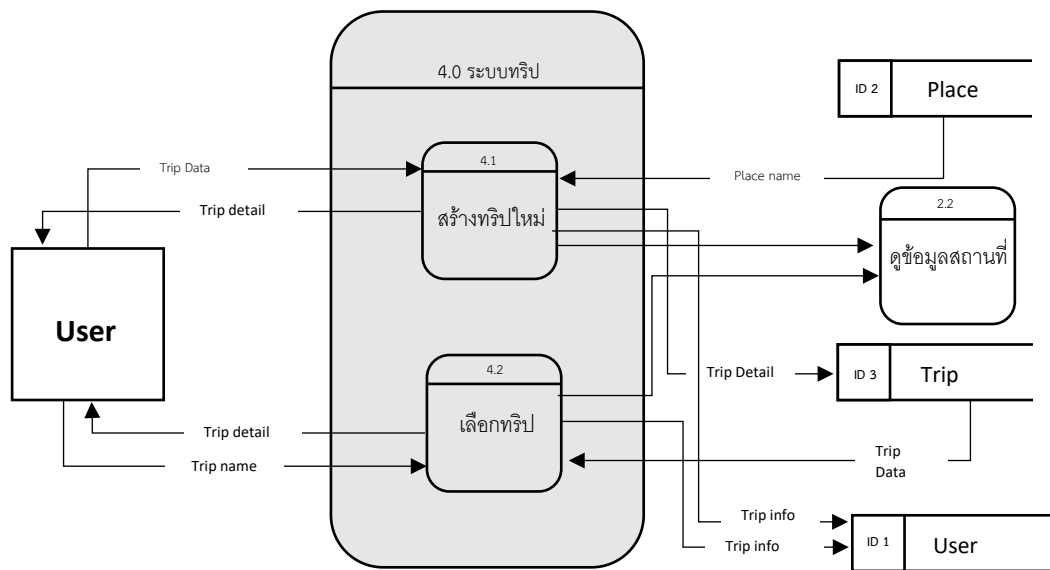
4.0 ระบบทริป

ID 2 Place

Trip Data

4.1

Place name

Trip detail

สร้างทริปใหม่

2.2

ดูข้อมูลสถานที่

User

4.2

Trip Detail

ID 3 Trip

เลือกทริป

Trip detail

Trip name

Trip Data

Trip info

ID 1 User

Trip info